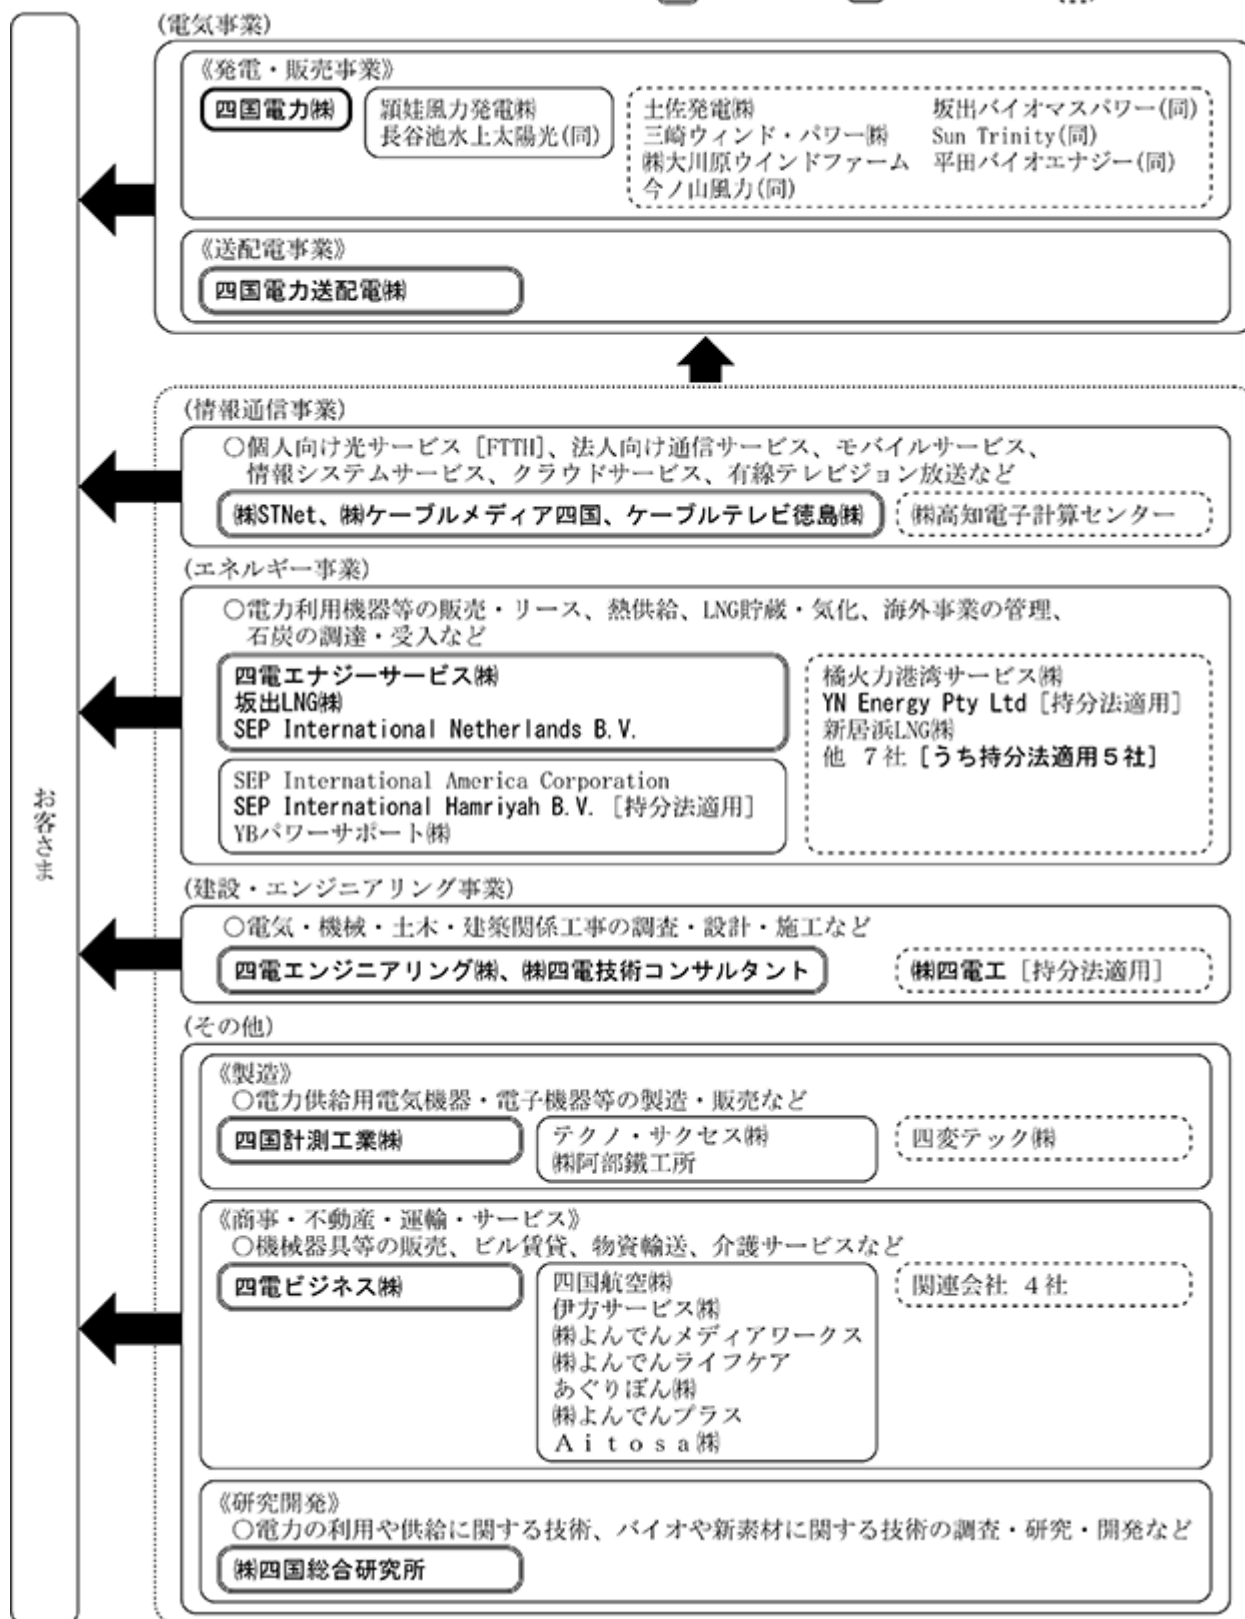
お客さま

(電気事業)

《発電・販売事業》

四国電力㈱

穎娃風力発電㈱
長谷池水上太陽光(同)

土佐発電㈱
三崎ウィンド・パワー㈱
㈱大川原ウインドファーム
今ノ山風力(同)

坂出バイオマスパワー(同)
Sun Trinity(同)
平田バイオエナジー(同)

《送配電事業》

四国電力送配電㈱

(情報通信事業)

○個人向け光サービス［FTTH］、法人向け通信サービス、モバイルサービス、情報システムサービス、クラウドサービス、有線テレビジョン放送など

㈱STNet、㈱ケーブルメディア四国、ケーブルテレビ徳島㈱

㈱高知電子計算センター

(エネルギー事業)

○電力利用機器等の販売・リース、熱供給、LNG貯蔵・気化、海外事業の管理、石炭の調達・受入など

四電エナジーサービス㈱
坂出LNG㈱
SEP International Netherlands B.V.

SEP International America Corporation
SEP International Hamriyah B.V.［持分法適用］
YBパワーサポート㈱

橘火力港湾サービス㈱
YN Energy Pty Ltd［持分法適用］
新居浜LNG㈱
他 7社［うち持分法適用5社］

(建設・エンジニアリング事業)

○電気・機械・土木・建築関係工事の調査・設計・施工など

四電エンジニアリング㈱、㈱四電技術コンサルタント

㈱四電工［持分法適用］

(その他)

《製造》
○電力供給用電気機器・電子機器等の製造・販売など

四国計測工業㈱

テクノ・サクセス㈱
㈱阿部鐵工所

四変テック㈱

《商事・不動産・運輸・サービス》
○機械器具等の販売、ビル賃貸、物資輸送、介護サービスなど

四電ビジネス㈱

四国航空㈱
伊方サービス㈱
㈱よんでんメディアワークス
㈱よんでんライフケア
あぐりぼん㈱
㈱よんでんプラス
Aitosa㈱

関連会社 4社

《研究開発》
○電力の利用や供給に関する技術、バイオや新素材に関する技術の調査・研究・開発など

㈱四国総合研究所